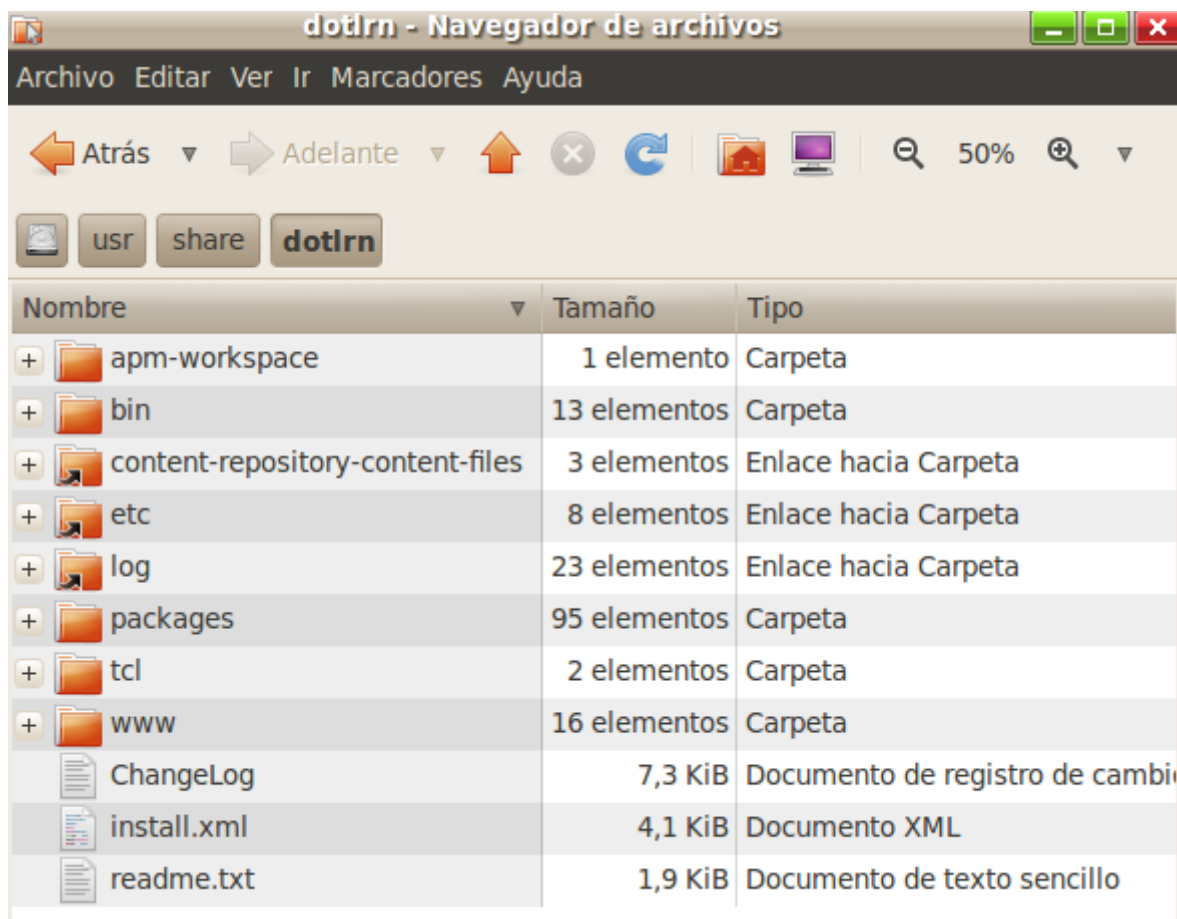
dotlrn - Navegador de archivos

Archivo Editar Ver Ir Marcadores Ayuda

Atrás Adelante 50%

usr share dotlrn

| Nombre | Tamaño | Tipo |
|---|---|---|
| apm-workspace | 1 elemento | Carpeta |
| bin | 13 elementos | Carpeta |
| content-repository-content-files | 3 elementos | Enlace hacia Carpeta |
| etc | 8 elementos | Enlace hacia Carpeta |
| log | 23 elementos | Enlace hacia Carpeta |
| packages | 95 elementos | Carpeta |
| tcl | 2 elementos | Carpeta |
| www | 16 elementos | Carpeta |
| ChangeLog | 7,3 KiB | Documento de registro de cambi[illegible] |
| install.xml | 4,1 KiB | Documento XML |
| readme.txt | 1,9 KiB | Documento de texto sencillo |